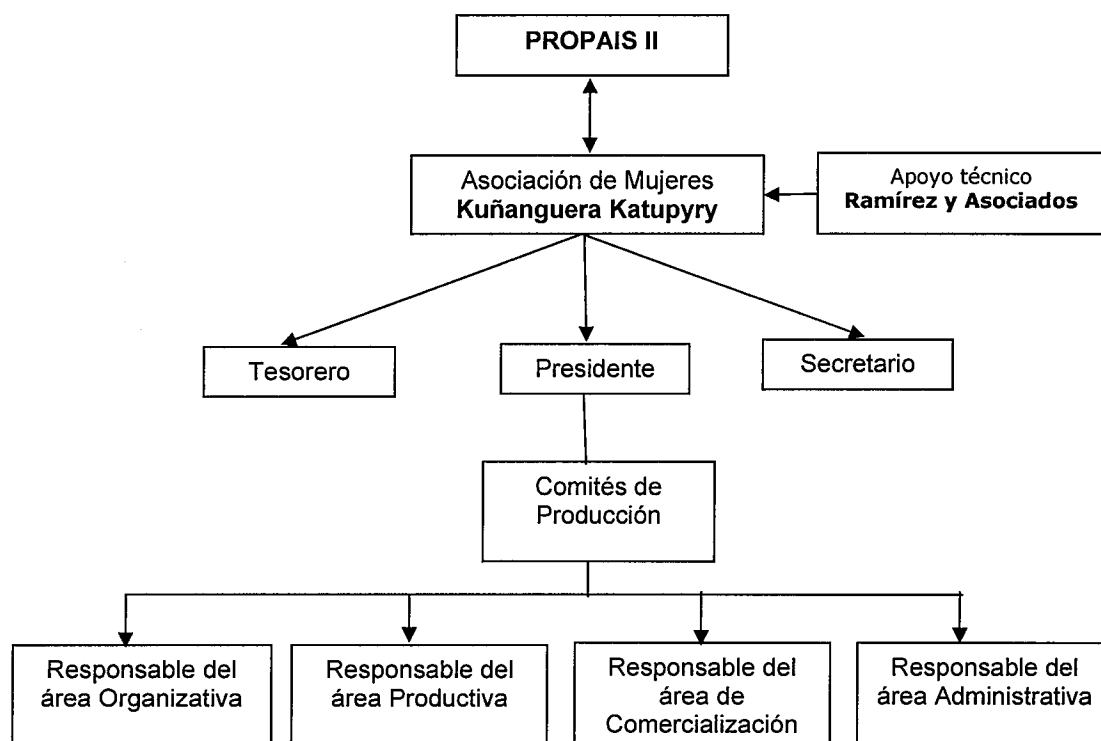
PROPAIS II

Asociación de Mujeres **Kuñanguera Katupyry**

Apoyo técnico **Ramírez y Asociados**

Tesorero

Presidente

Secretario

Comités de Producción

Responsable del área Organizativa

Responsable del área Productiva

Responsable del área de Comercialización

Responsable del área Administrativa